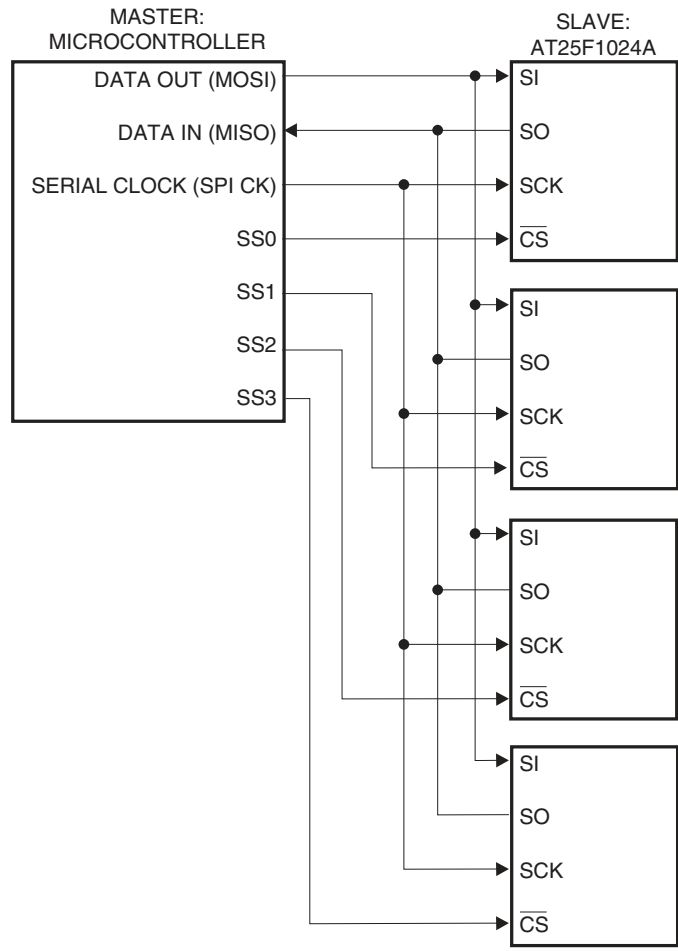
MASTER:
MICROCONTROLLER

DATA OUT (MOSI)
DATA IN (MISO)
SERIAL CLOCK (SPI CK)
SS0
SS1
SS2
SS3

SLAVE:
AT25F1024A

SI
SO
SCK
$\overline{CS}$

SI
SO
SCK
$\overline{CS}$

SI
SO
SCK
$\overline{CS}$

SI
SO
SCK
$\overline{CS}$